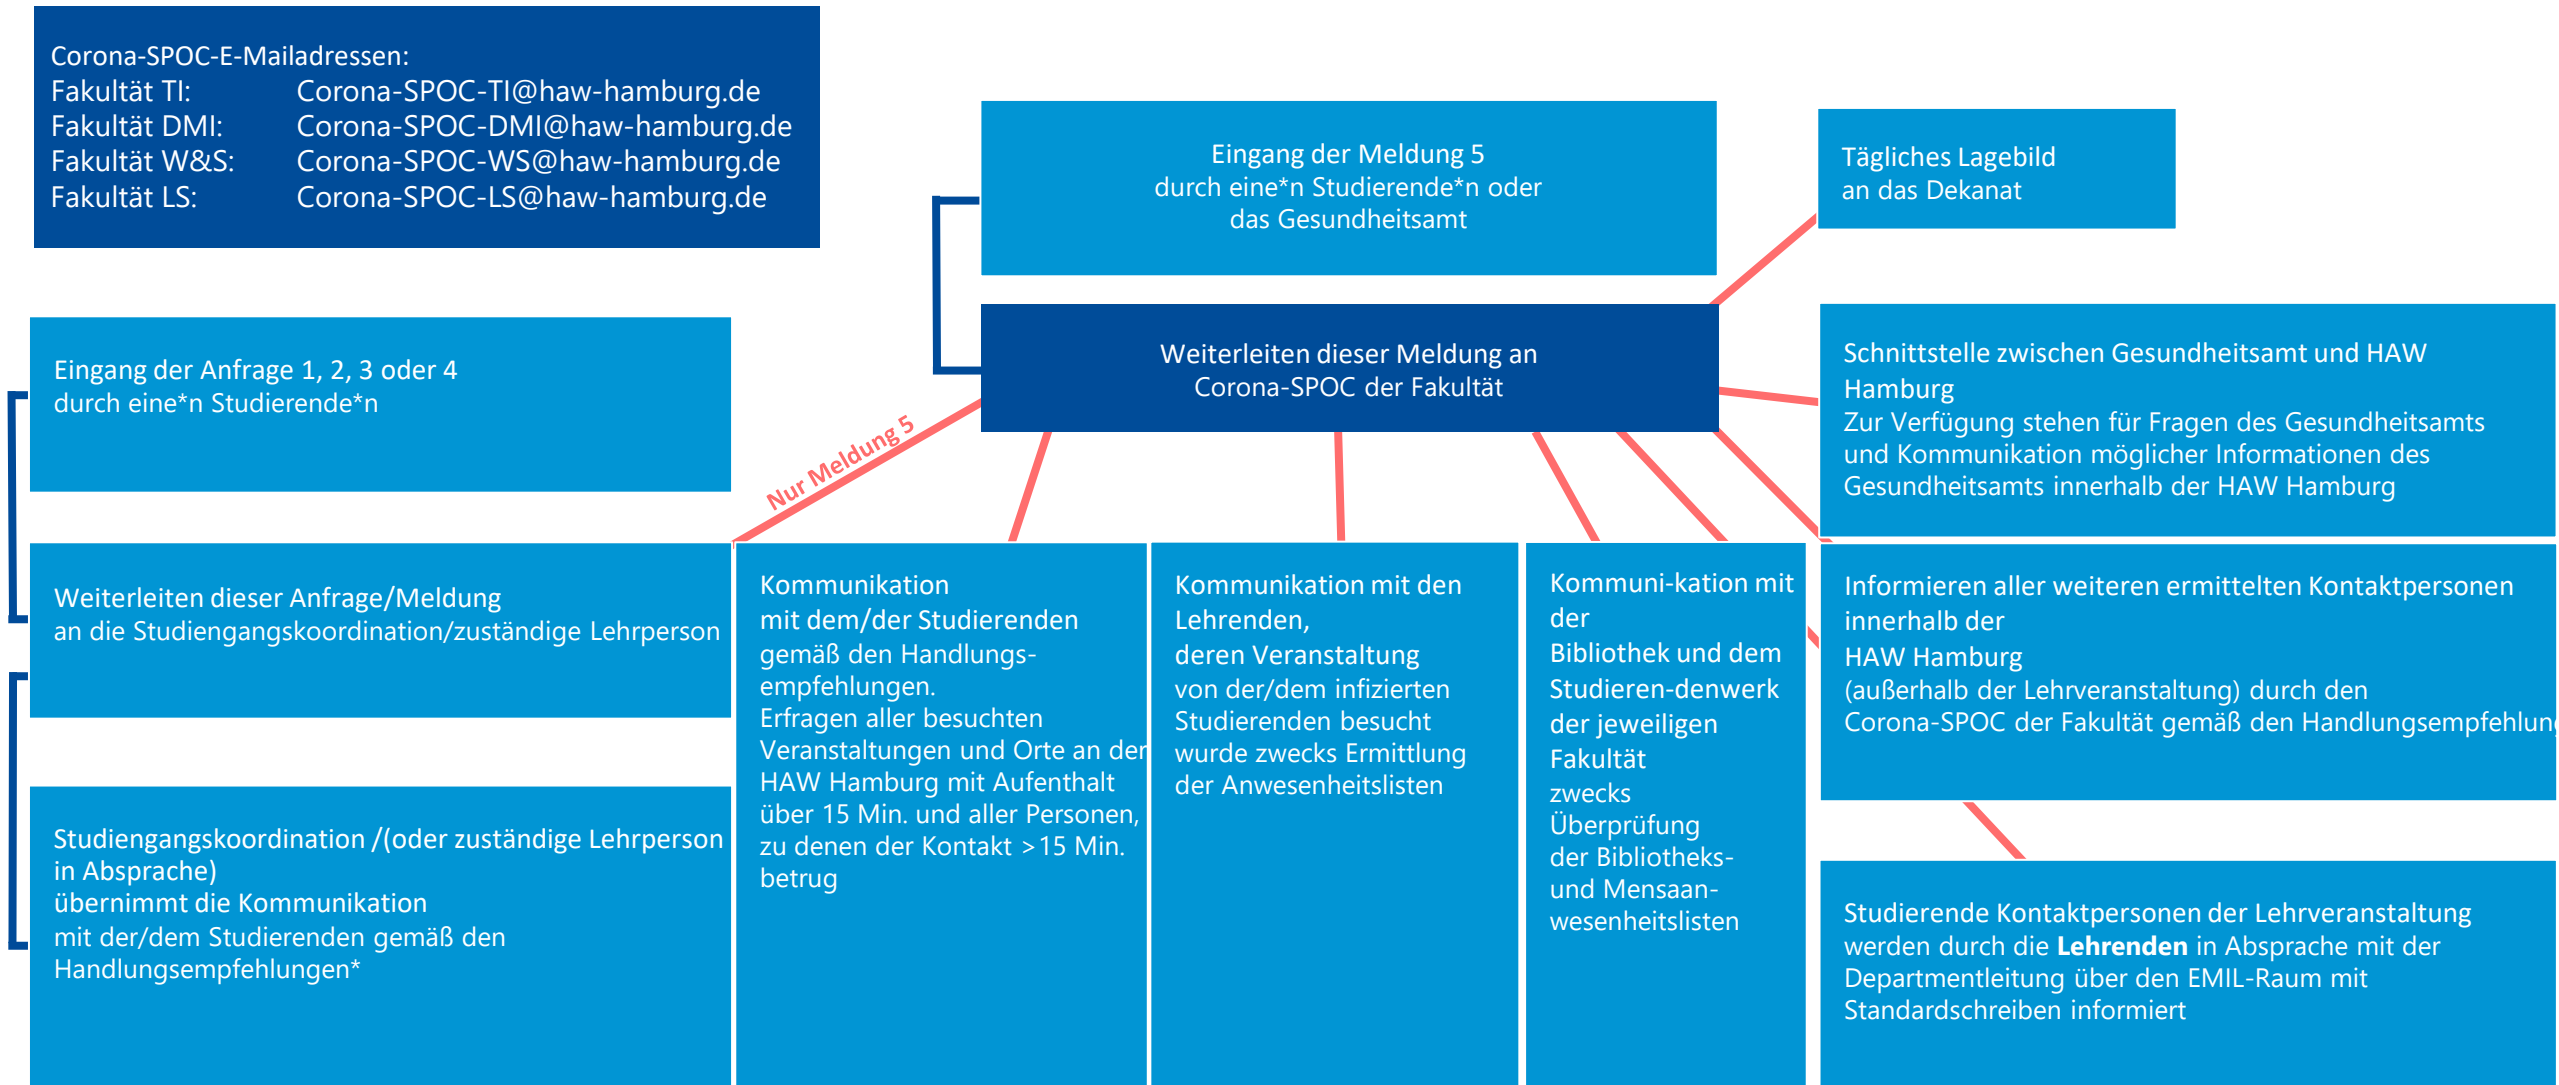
Corona-SPOC-E-Mailadressen:
Fakultät TI: Corona-SPOC-TI@haw-hamburg.de
Fakultät DMI: Corona-SPOC-DMI@haw-hamburg.de
Fakultät W&S: Corona-SPOC-WS@haw-hamburg.de
Fakultät LS: Corona-SPOC-LS@haw-hamburg.de

Eingang der Meldung 5
durch eine*n Studierende*n oder
das Gesundheitsamt

Tägliches Lagebild
an das Dekanat

Weiterleiten dieser Meldung an
Corona-SPOC der Fakultät

Schnittstelle zwischen Gesundheitsamt und HAW Hamburg
Zur Verfügung stehen für Fragen des Gesundheitsamts und Kommunikation möglicher Informationen des Gesundheitsamts innerhalb der HAW Hamburg

Eingang der Anfrage 1, 2, 3 oder 4
durch eine*n Studierende*n

Nur Meldung 5

Weiterleiten dieser Anfrage/Meldung
an die Studiengangskoordination/zuständige Lehrperson

Kommunikation
mit dem/der Studierenden
gemäß den Handlungsempfehlungen.
Erfragen aller besuchten Veranstaltungen und Orte an der HAW Hamburg mit Aufenthalt über 15 Min. und aller Personen, zu denen der Kontakt >15 Min. betrug

Kommunikation mit den Lehrenden,
deren Veranstaltung von der/dem infizierten Studierenden besucht wurde zwecks Ermittlung der Anwesenheitslisten

Kommuni-kation mit der
Bibliothek und dem Studieren-denwerk der jeweiligen Fakultät
zwecks Überprüfung der Bibliotheks- und Mensaan-wesenheitslisten

Informieren aller weiteren ermittelten Kontaktpersonen innerhalb der
HAW Hamburg
(außerhalb der Lehrveranstaltung) durch den
Corona-SPOC der Fakultät gemäß den Handlungsempfehlun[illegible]

Studiengangskoordination /(oder zuständige Lehrperson in Absprache)
übernimmt die Kommunikation
mit der/dem Studierenden gemäß den
Handlungsempfehlungen*

Studierende Kontaktpersonen der Lehrveranstaltung werden durch die **Lehrenden** in Absprache mit der Departmentleitung über den EMIL-Raum mit Standardschreiben informiert